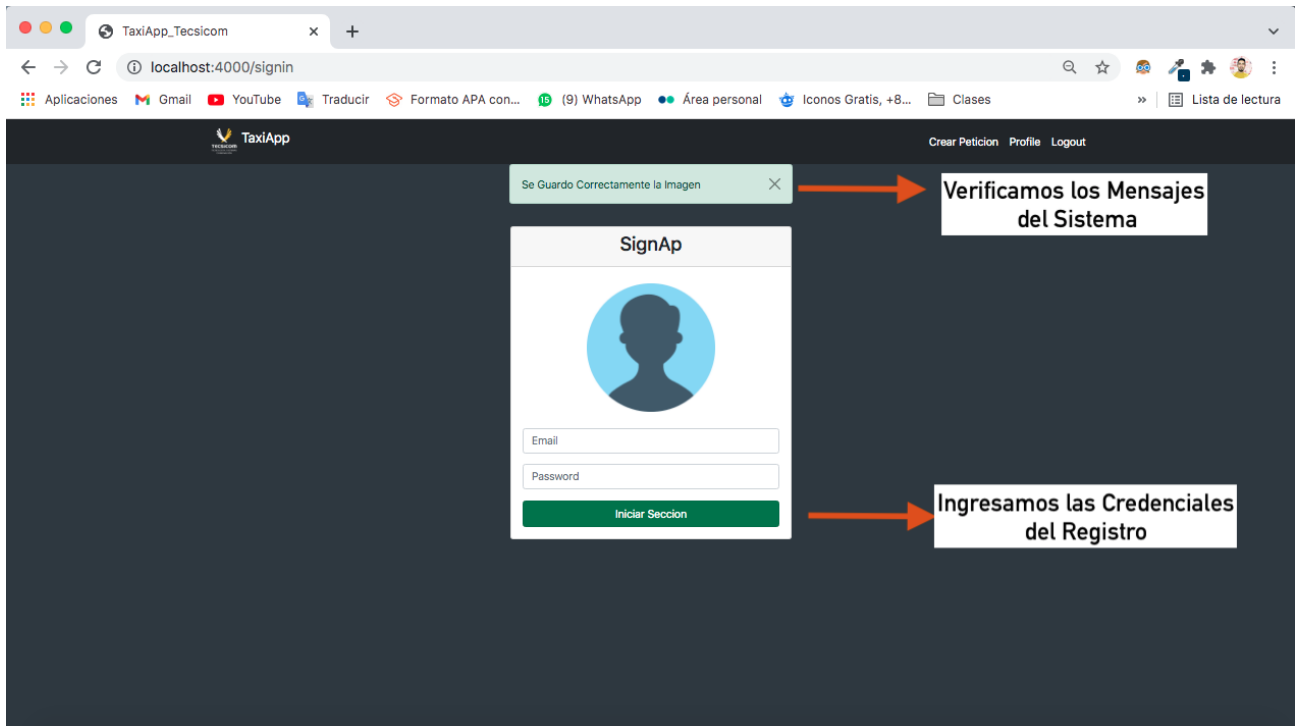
TaxiApp_Tecsicom ×

localhost:4000/signin

Aplicaciones Gmail YouTube Traducir Formato APA con... (9) WhatsApp Área personal Iconos Gratis, +8... Clases » Lista de lectura

TECSICOM TaxiApp

Crear Peticion Profile Logout

Se Guardo Correctamente la Imagen ×

Verificamos los Mensajes del Sistema

SignAp

Email

Password

Iniciar Seccion

Ingresamos las Credenciales del Registro